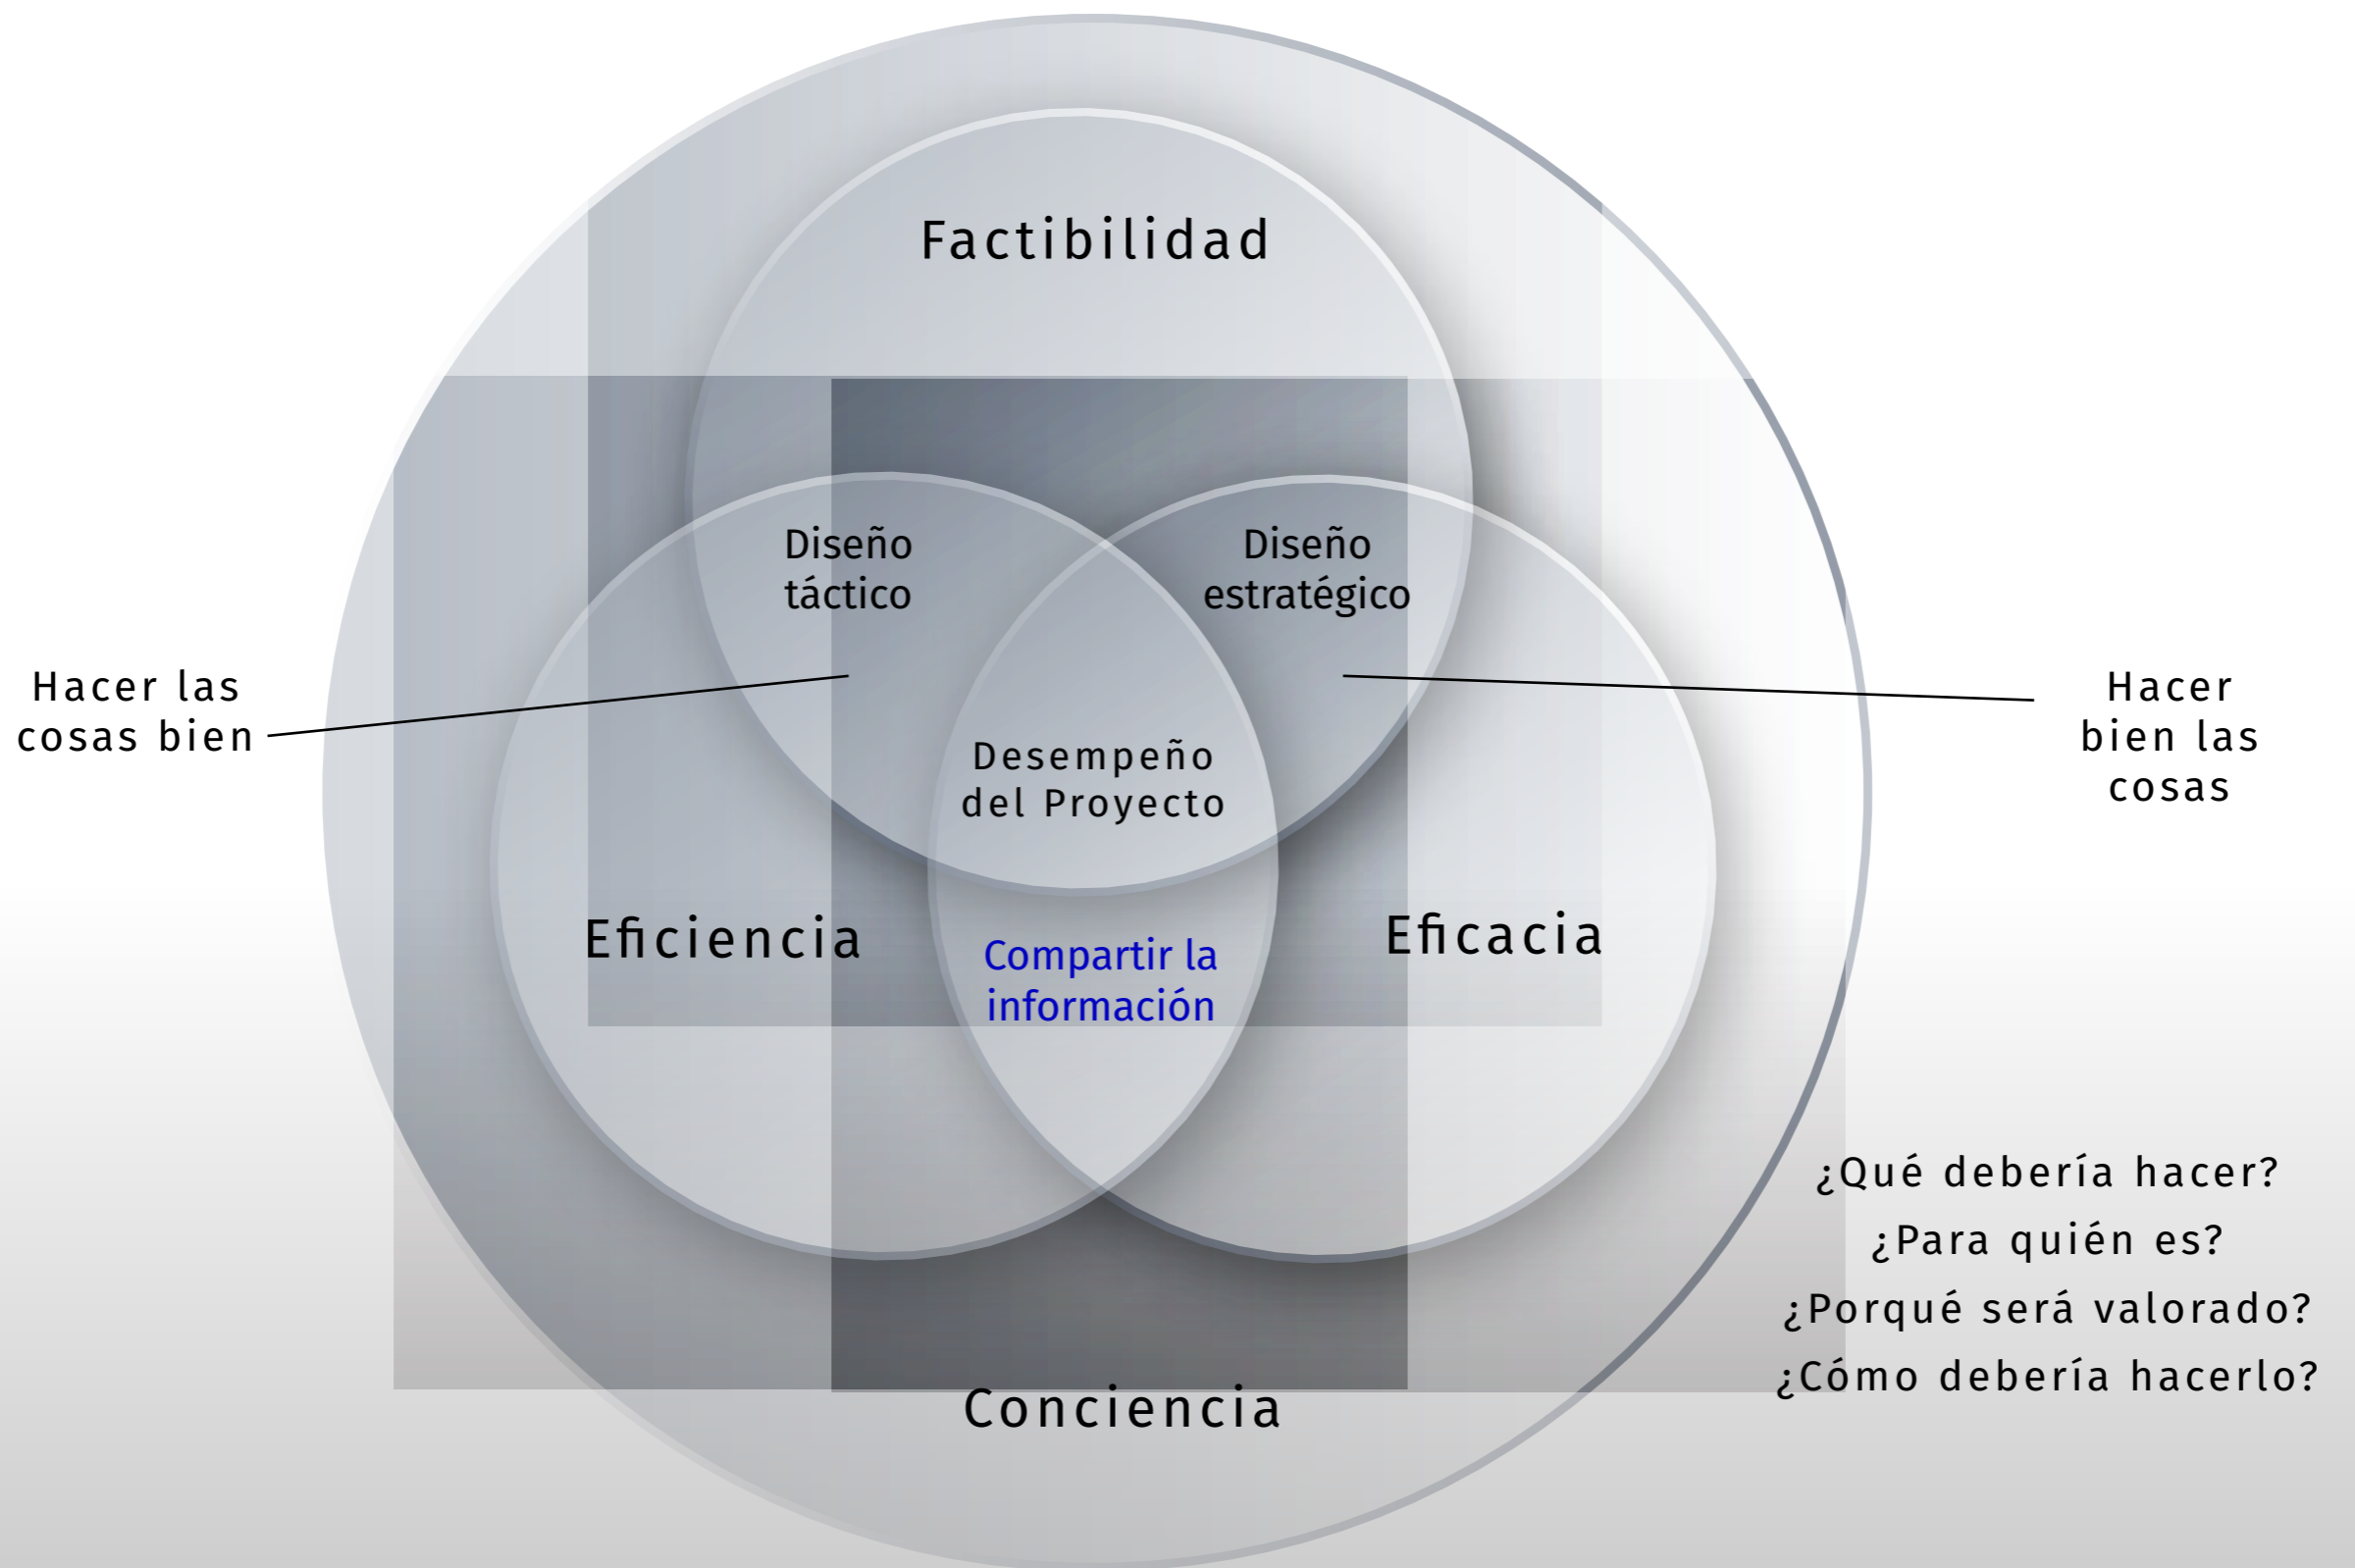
Factibilidad

Diseño táctico

Diseño estratégico

Hacer las cosas bien

Hacer bien las cosas

Desempeño del Proyecto

Eficiencia

Compartir la información

Eficacia

¿Qué debería hacer?
¿Para quién es?
¿Porqué será valorado?
¿Cómo debería hacerlo?

Conciencia